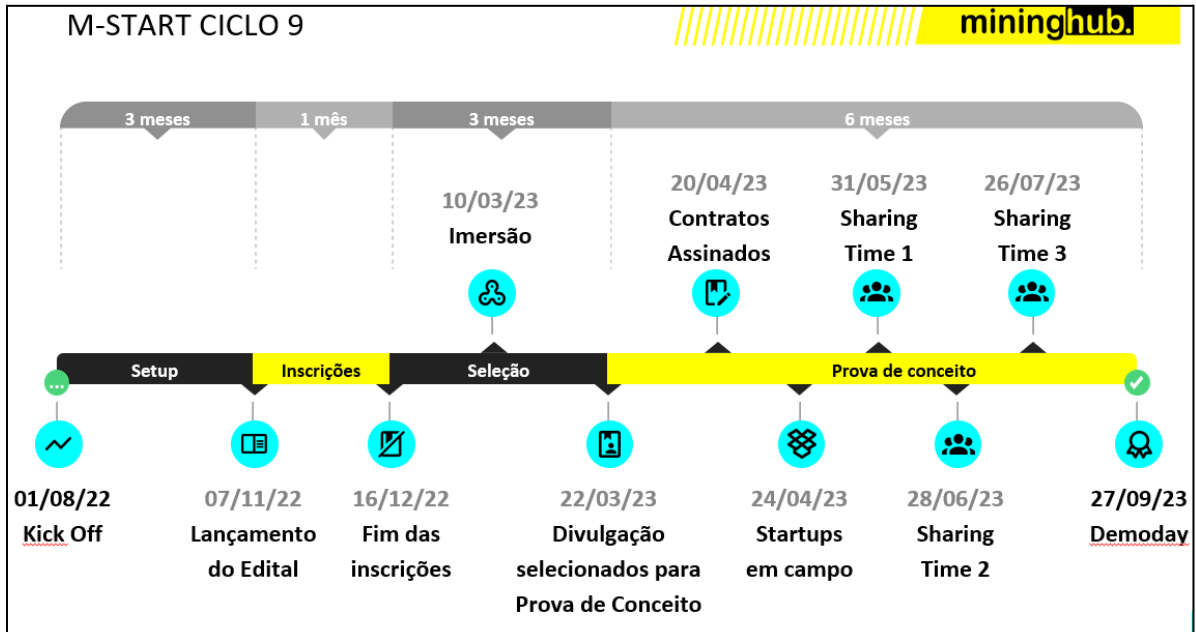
M-START CICLO 9

mininghub.

3 meses
1 mês
3 meses
6 meses

10/03/23
Imersão

20/04/23
Contratos Assinados

31/05/23
Sharing Time 1

26/07/23
Sharing Time 3

Setup
Inscrições
Seleção
Prova de conceito

01/08/22
Kick Off

07/11/22
Lançamento do Edital

16/12/22
Fim das inscrições

22/03/23
Divulgação selecionados para Prova de Conceito

24/04/23
Startups em campo

28/06/23
Sharing Time 2

27/09/23
Demoday